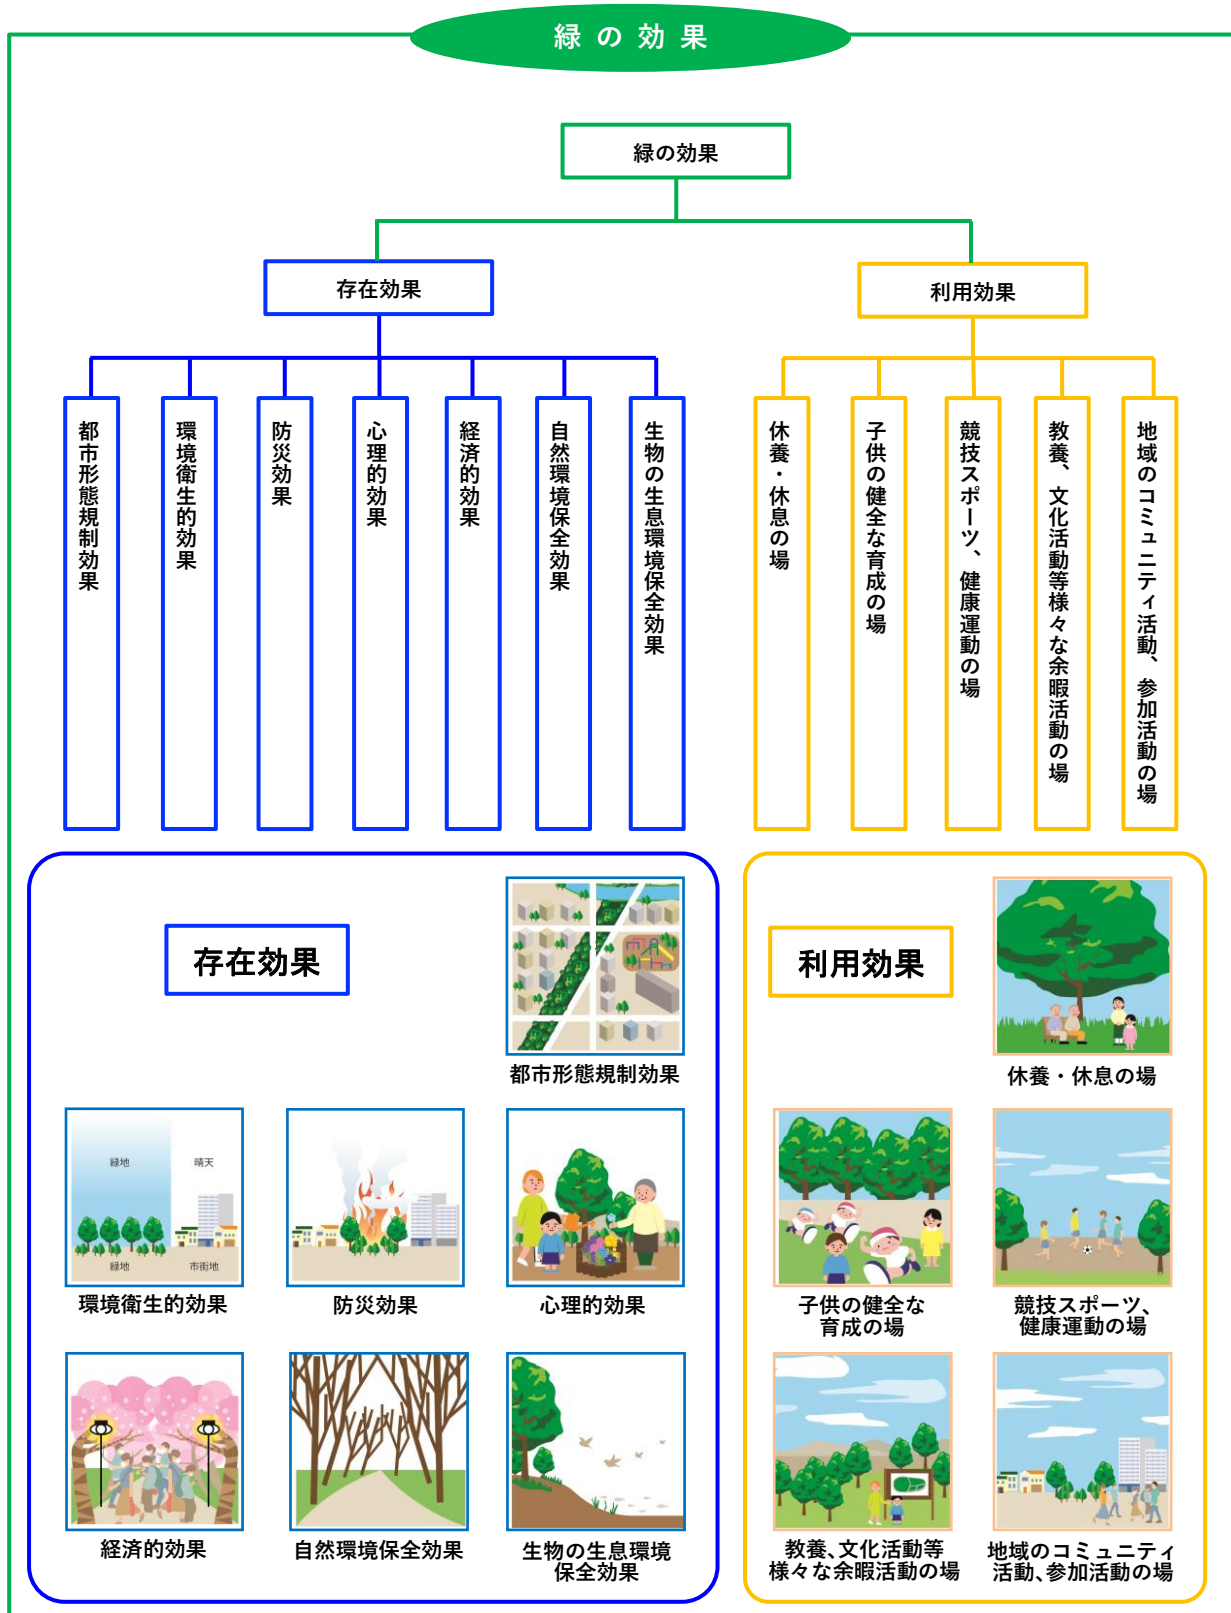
緑の効果

緑の効果

存在効果

利用効果

都市形態規制効果

環境衛生的効果

防災効果

心理的効果

経済的効果

自然環境保全効果

生物の生息環境保全効果

休養・休息の場

子供の健全な育成の場

競技スポーツ、健康運動の場

教養、文化活動等様々な余暇活動の場

地域のコミュニティ活動、参加活動の場

存在効果

都市形態規制効果

緑地 晴天 緑地 市街地

環境衛生的効果

防災効果

心理的効果

経済的効果

自然環境保全効果

生物の生息環境保全効果

利用効果

休養・休息の場

子供の健全な育成の場

競技スポーツ、健康運動の場

教養、文化活動等様々な余暇活動の場

地域のコミュニティ活動、参加活動の場